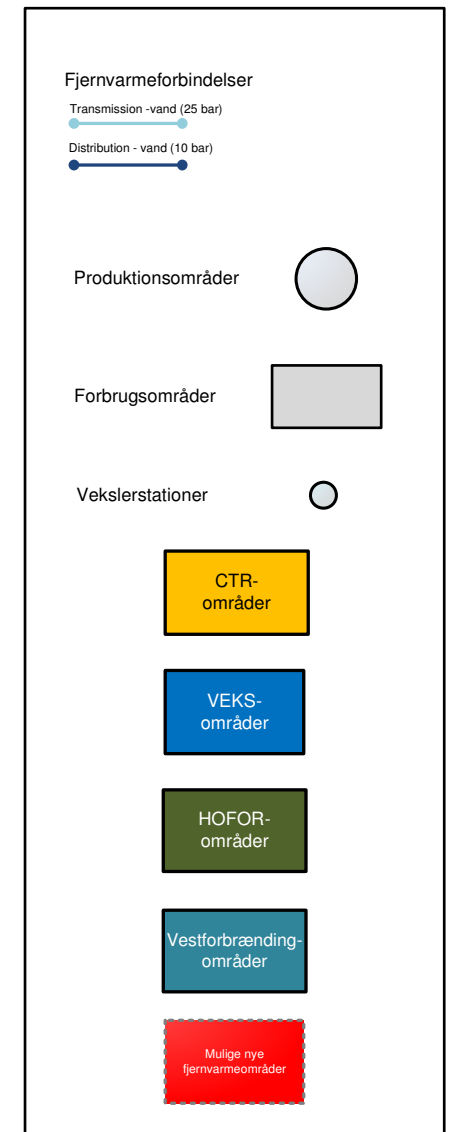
Fjernvarmeforbindelser

Transmission -vand (25 bar)

Distribution - vand (10 bar)

Produktionsområder

Forbrugsområder

Vekslerstationer

CTR-områder

VEKS-områder

HOFOR-områder

Vestforbrænding-områder

Mulige nye fjernvarmeområder